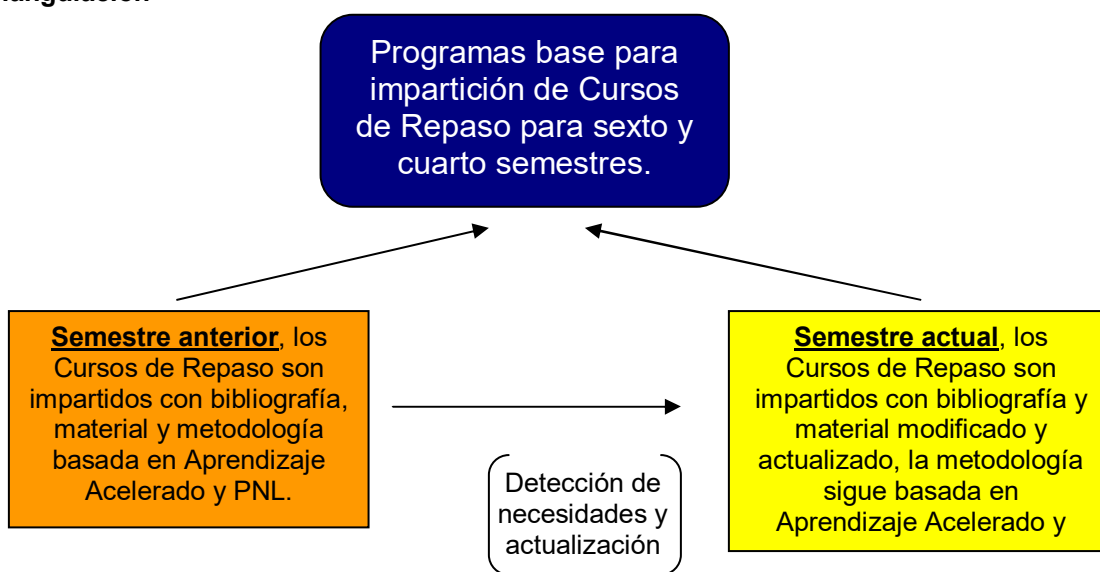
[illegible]iangulación

Programas base para impartición de Cursos de Repaso para sexto y cuarto semestres.

**Semestre anterior**, los Cursos de Repaso son impartidos con bibliografía, material y metodología basada en Aprendizaje Acelerado y PNL.

Detección de necesidades y actualización

**Semestre actual**, los Cursos de Repaso son impartidos con bibliografía y material modificado y actualizado, la metodología sigue basada en Aprendizaje Acelerado y